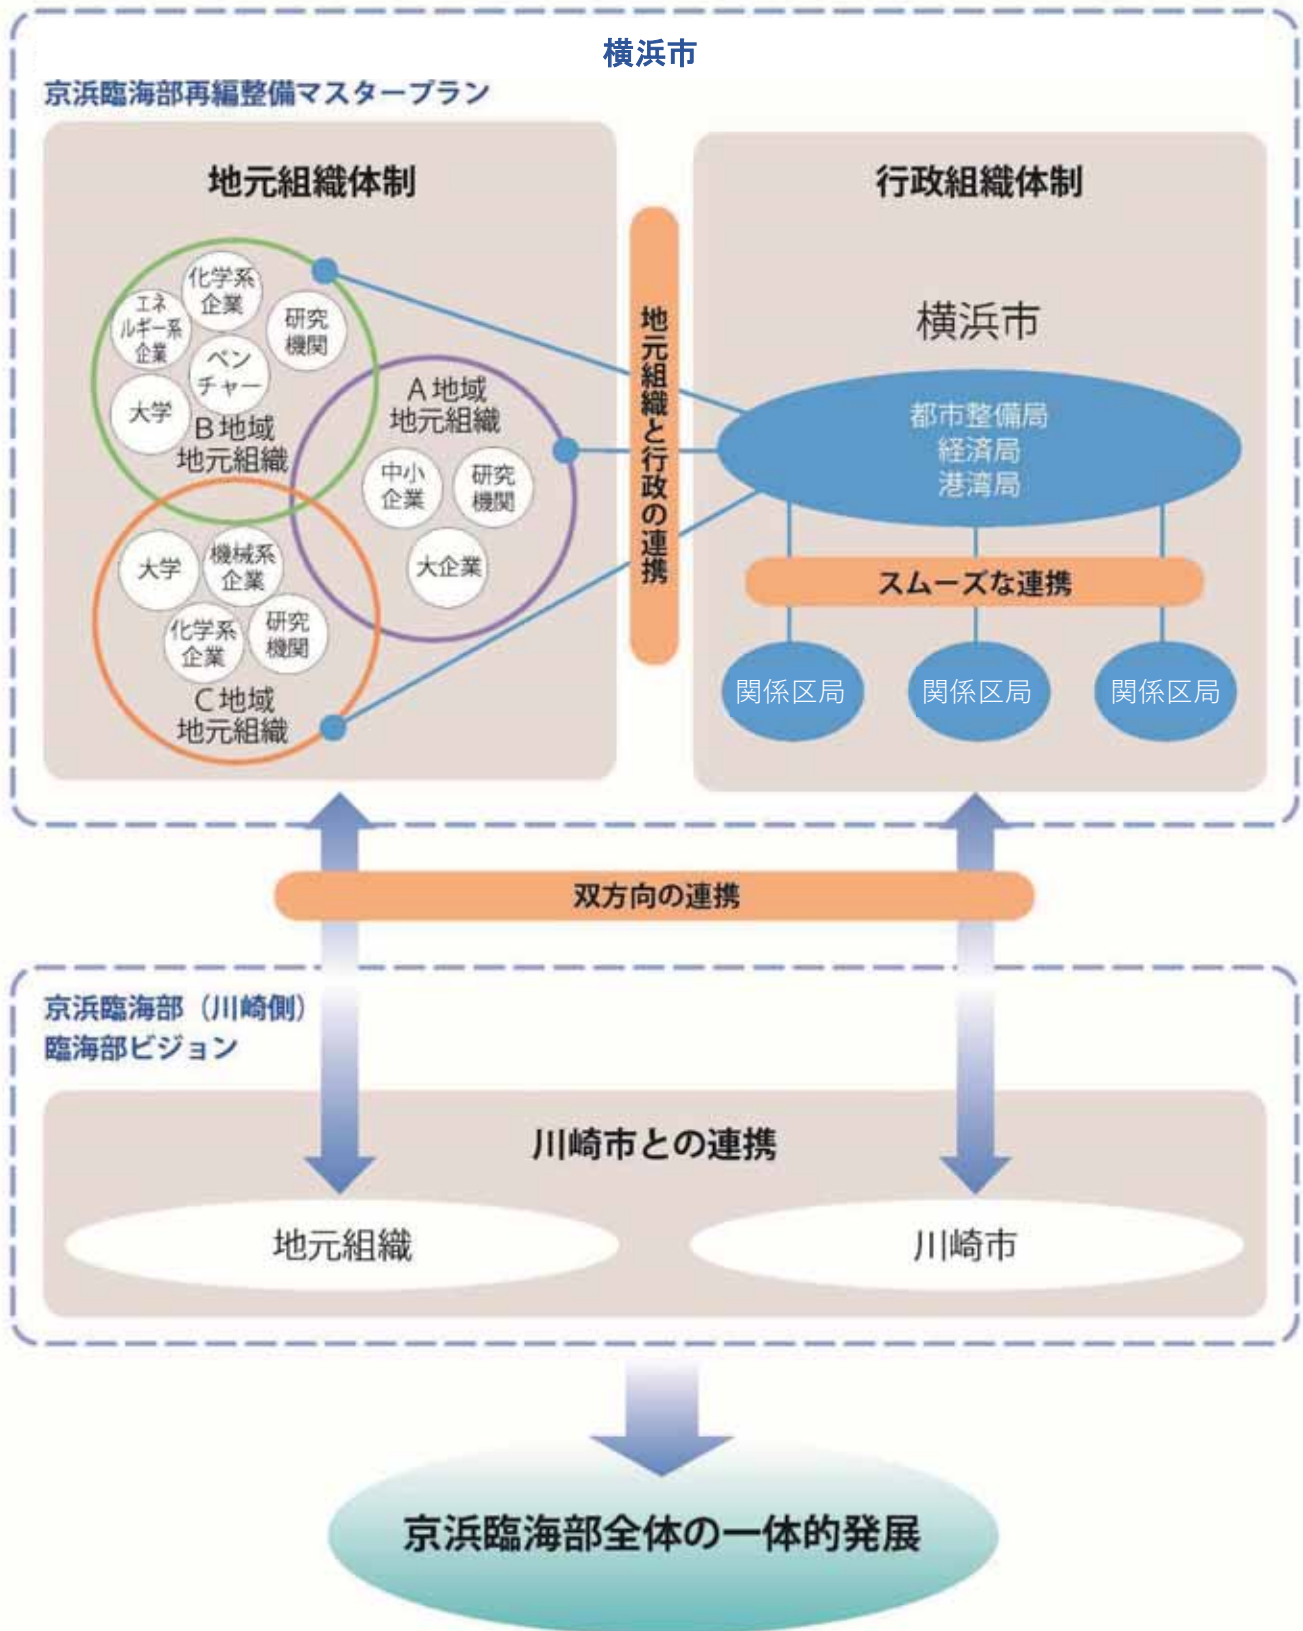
横浜市

京浜臨海部再編整備マスタープラン

地元組織体制

化学系企業
エネルギー系企業
研究機関
ベンチャー
大学
B地域
地元組織

A地域
地元組織
中小企業
研究機関
大企業

大学
機械系企業
化学系企業
研究機関
C地域
地元組織

地元組織と行政の連携

行政組織体制

横浜市

都市整備局
経済局
港湾局

スムーズな連携

関係区局
関係区局
関係区局

双方向の連携

京浜臨海部（川崎側）
臨海部ビジョン

川崎市との連携

地元組織
川崎市

京浜臨海部全体の一体的発展